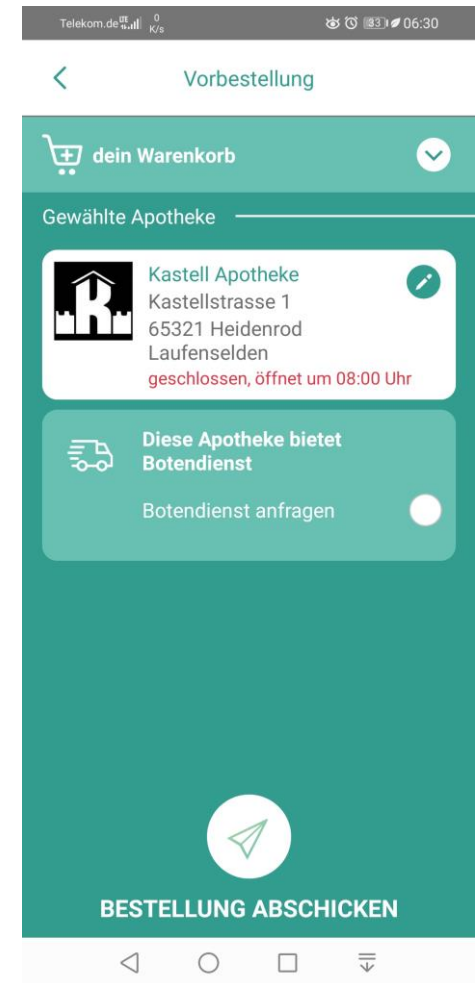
Telekom.de 0 K/s 83 06:30

Vorbestellung

dein Warenkorb

Gewählte Apotheke

Kastell Apotheke
Kastellstrasse 1
65321 Heidenrod
Laufenselden
geschlossen, öffnet um 08:00 Uhr

Diese Apotheke bietet Botendienst

Botendienst anfragen

BESTELLUNG ABSCHICKEN